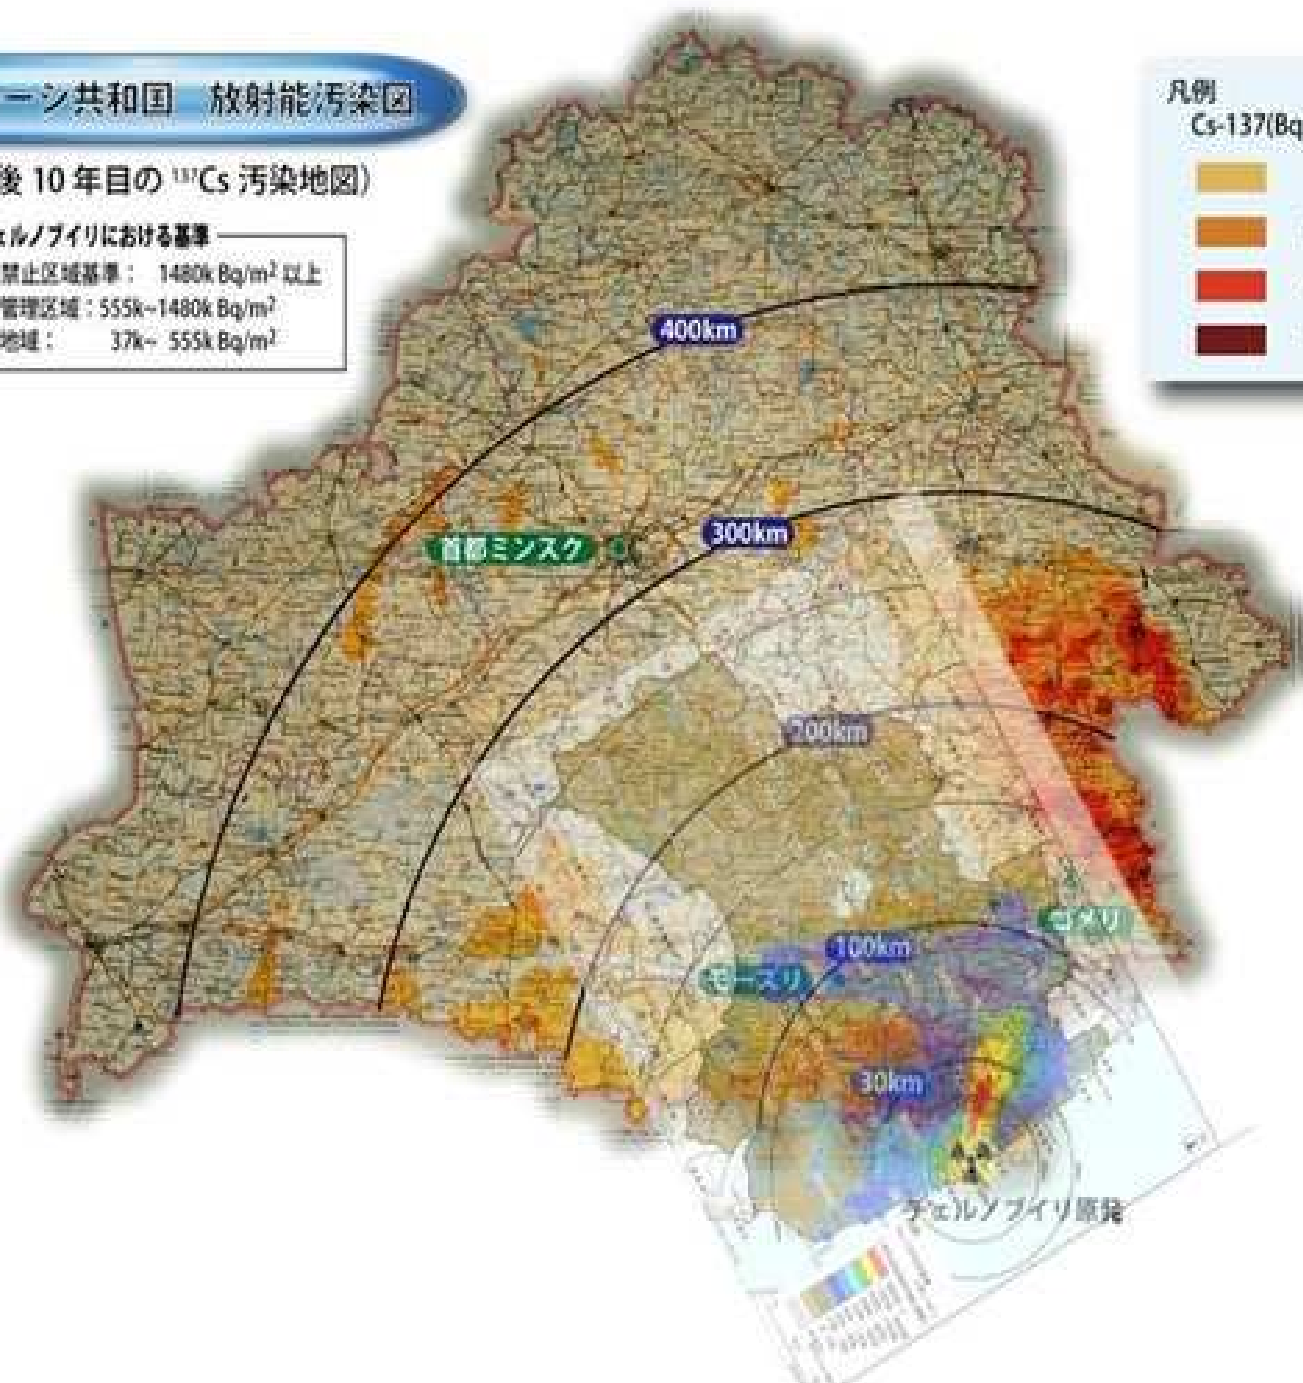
ーシ共和国　放射能汚染図

後 10 年目の $^{137}$Cs 汚染地図）

ェルノブイリにおける基準
禁止区域基準：　1480k Bq/m$^2$ 以上
管理区域：555k~1480k Bq/m$^2$
地域：　37k~ 555k Bq/m$^2$

凡例
Cs-137(Bq

400km

300km

首都ミンスク

200km

100km

ゴメリ

モーズリ

30km

チェルノブイリ原発